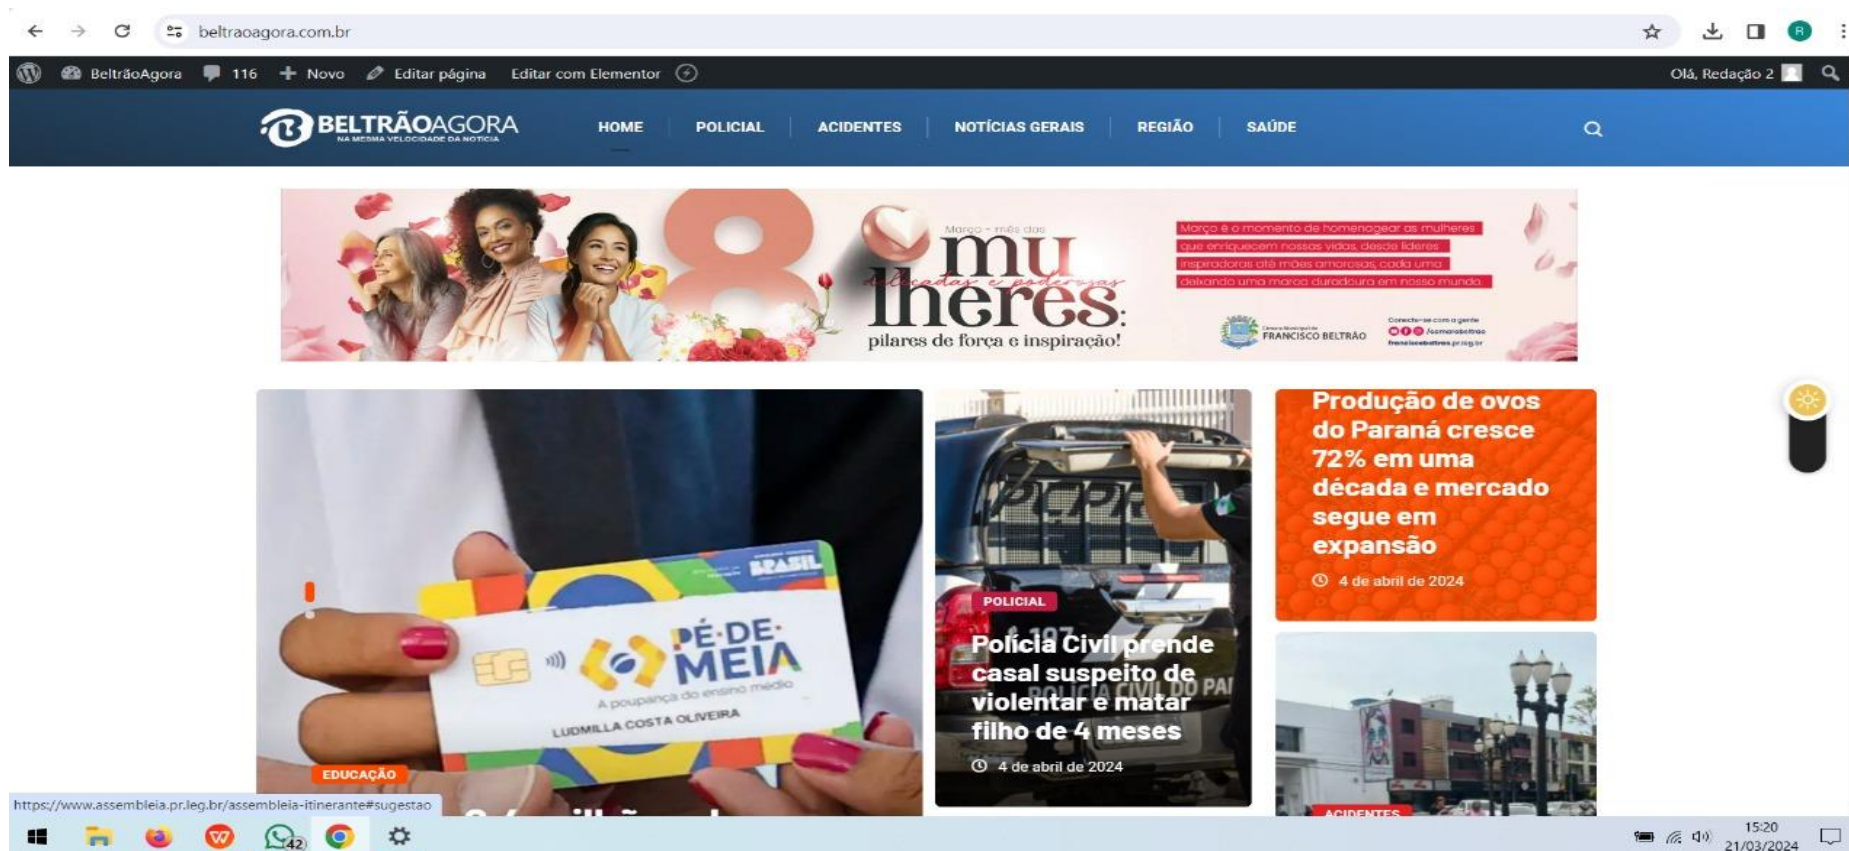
beltraoagora.com.br

BeltrãoAgora 116 Novo Editar página Editar com Elementor

Olá, Redação 2

BELTRÃOAGORA
NA MESMA VELOCIDADE DA NOTÍCIA

HOME POLICIAL ACIDENTES NOTÍCIAS GERAIS REGIÃO SAÚDE

8
Março - mês das
mu
lheres:
delicadas e poderosas
pilares de força e inspiração!

Março é o momento de homenagear as mulheres que enriquecem nossas vidas, desde líderes inspiradoras até mães amorosas, cada uma deixando uma marca duradoura em nosso mundo.

FRANCISCO BELTRÃO

Conecte-se com a gente
franciscobeltrao.pr.leg.br

BRASIL
PÉ-DE-MEIA
A poupança do ensino médio
LUDMILLA COSTA OLIVEIRA

EDUCAÇÃO

POLICIAL
Polícia Civil prende casal suspeito de violentar e matar filho de 4 meses
4 de abril de 2024

Produção de ovos do Paraná cresce 72% em uma década e mercado segue em expansão
4 de abril de 2024

ACIDENTES

https://www.assembleia.pr.leg.br/assembleia-itinerante#sugestao

42

15:20
21/03/2024